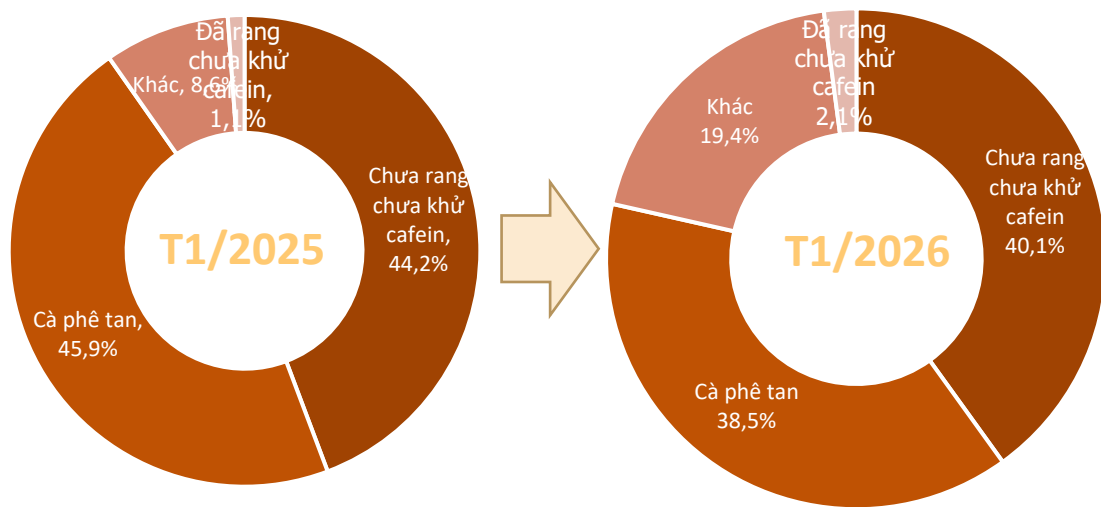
Đã rang chưa khử cafein, 1,1%

Khác, 8,6%

Chưa rang chưa khử cafein, 44,2%

T1/2025

Cà phê tan, 45,9%

Đã rang chưa khử cafein 2,1%

Khác 19,4%

Chưa rang chưa khử cafein 40,1%

T1/2026

Cà phê tan 38,5%